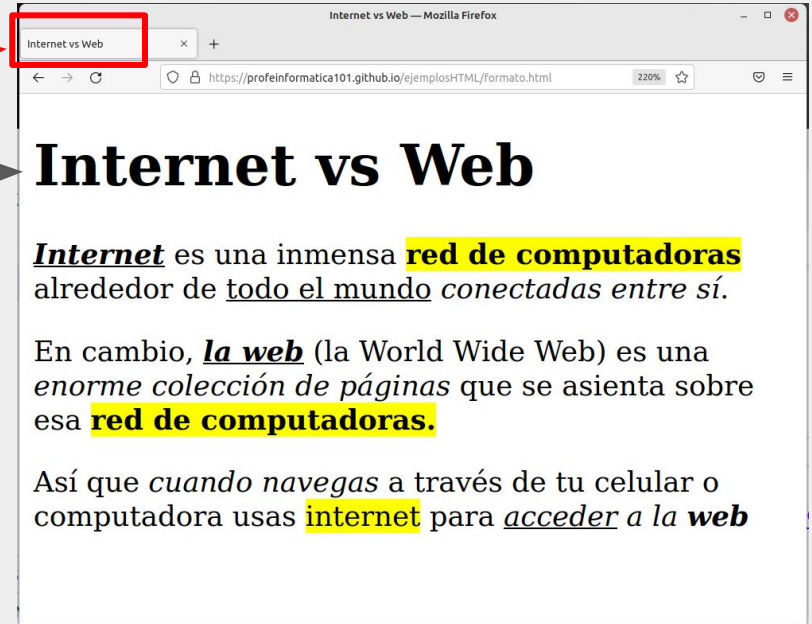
Internet vs Web — Mozilla Firefox

Internet vs Web ×
+

https://profeinformatica101.github.io/ejemplosHTML/formato.html 220%

Internet vs Web

Internet es una inmensa red de computadoras alrededor de todo el mundo conectadas entre sí.

En cambio, la web (la World Wide Web) es una enorme colección de páginas que se asienta sobre esa red de computadoras.

Así que cuando navegas a través de tu celular o computadora usas internet para acceder a la web